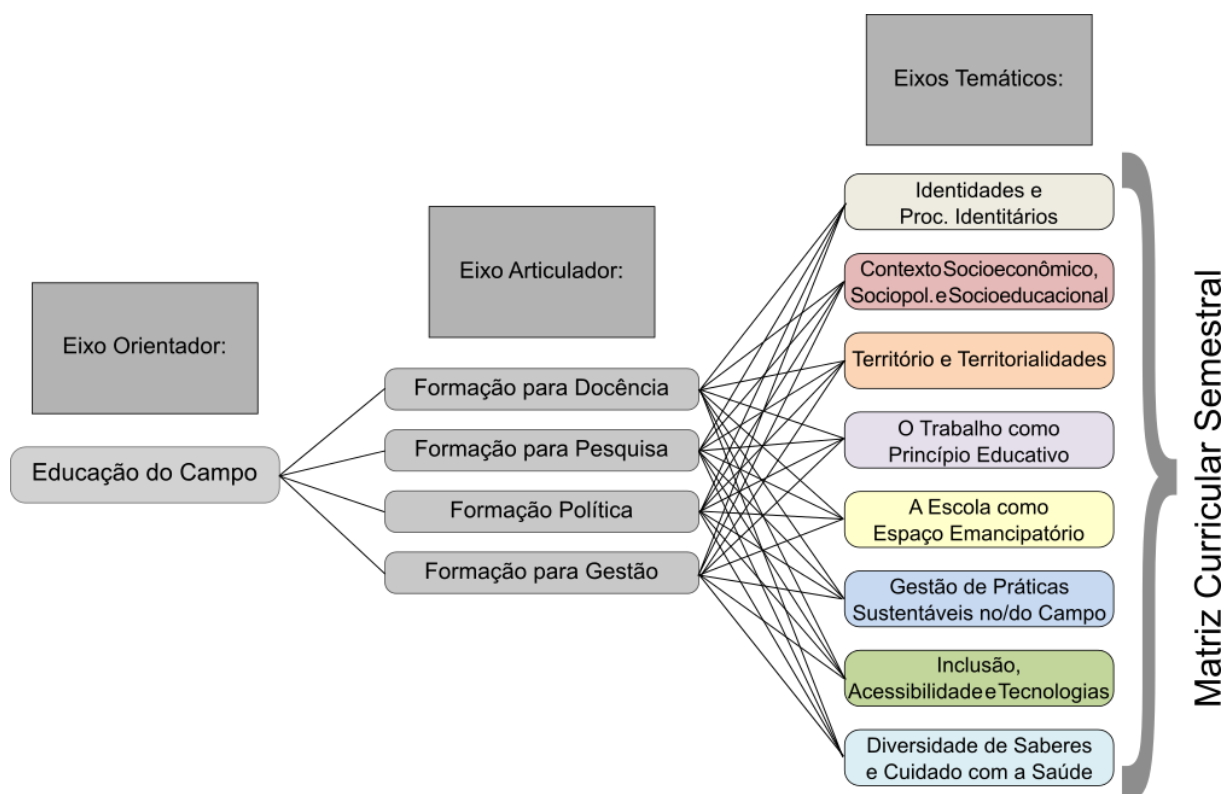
Eixos Temáticos:

Eixo Articulador:

Eixo Orientador:

Educação do Campo

Formação para Docência

Formação para Pesquisa

Formação Política

Formação para Gestão

Identidades e Proc. Identitários

Contexto Socioeconômico, Sociopol. e Socioeducacional

Território e Territorialidades

O Trabalho como Princípio Educativo

A Escola como Espaço Emancipatório

Gestão de Práticas Sustentáveis no/do Campo

Inclusão, Acessibilidade e Tecnologias

Diversidade de Saberes e Cuidado com a Saúde

Matriz Curricular Semestral